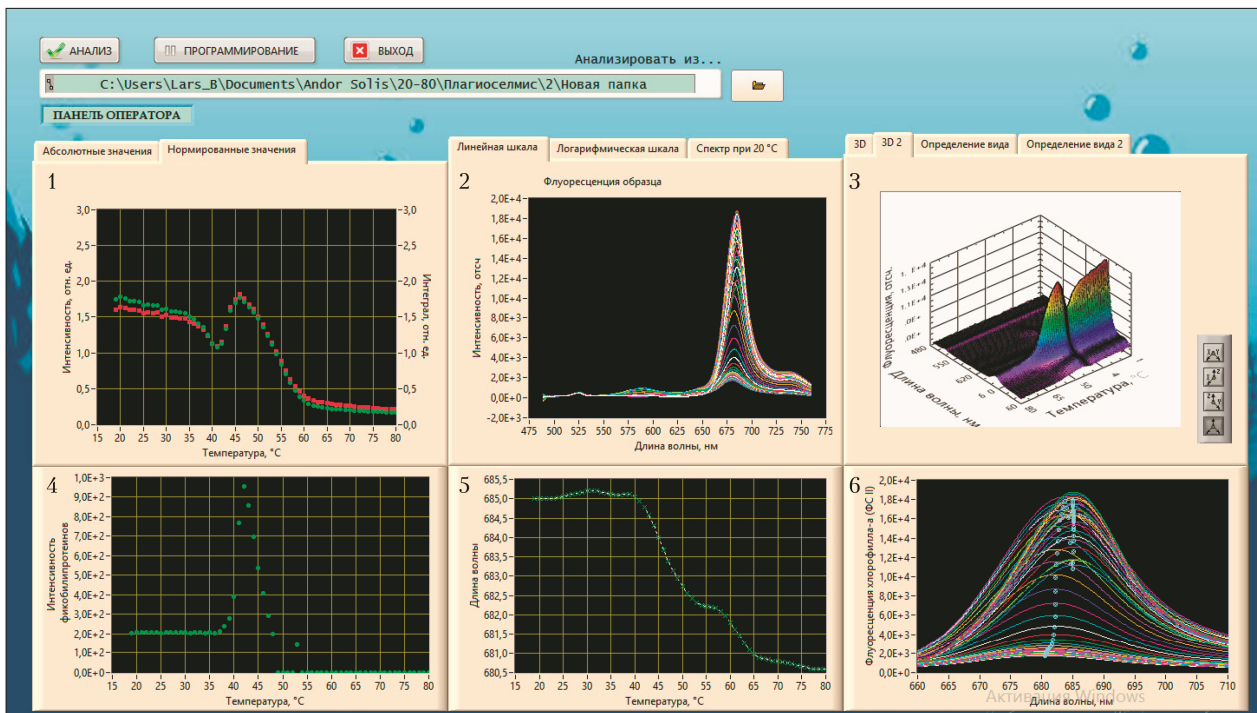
АНАЛИЗ
ПРОГРАММИРОВАНИЕ
ВЫХОД
Анализировать из...
C:\Users\Lars_B\Documents\Andor Solis\20-80\Плагиоселмис\2\Новая папка
ПАНЕЛЬ ОПЕРАТОРА

Абсолютные значения
Нормированные значения
1
3,0
2,5
2,0
1,5
1,0
0,5
0,0
Интенсивность, отн. ед.
Интеграл, отн. ед.
15 20 25 30 35 40 45 50 55 60 65 70 75 80
Температура, °С

Линейная шкала
Логарифмическая шкала
Спектр при 20 °С
2
Флуоресценция образца
2,0E+4
1,8E+4
1,6E+4
1,4E+4
1,2E+4
1,0E+4
8,0E+3
6,0E+3
4,0E+3
2,0E+3
0,0E+0
-2,0E+3
Интенсивность, отсч
475 500 525 550 575 600 625 650 675 700 725 750 775
Длина волны, нм

3D
3D 2
Определение вида
Определение вида 2
3
Флуоресценция, отсч.
Длина волны, нм
Температура, °С

4
1,0E+3
9,0E+2
8,0E+2
7,0E+2
6,0E+2
5,0E+2
4,0E+2
3,0E+2
2,0E+2
1,0E+2
0,0E+0
Интенсивность фикобилипротеинов
15 20 25 30 35 40 45 50 55 60 65 70 75 80
Температура, °С

5
685,5
685,0
684,5
684,0
683,5
683,0
682,5
682,0
681,5
681,0
680,5
Длина волны
15 20 25 30 35 40 45 50 55 60 65 70 75 80
Температура, °С

6
2,0E+4
1,8E+4
1,6E+4
1,4E+4
1,2E+4
1,0E+4
8,0E+3
6,0E+3
4,0E+3
2,0E+3
0,0E+0
Флуоресценция хлорофилла-а (ФС II)
660 665 670 675 680 685 690 695 700 705 710
Длина волны, нм
Активация Windows